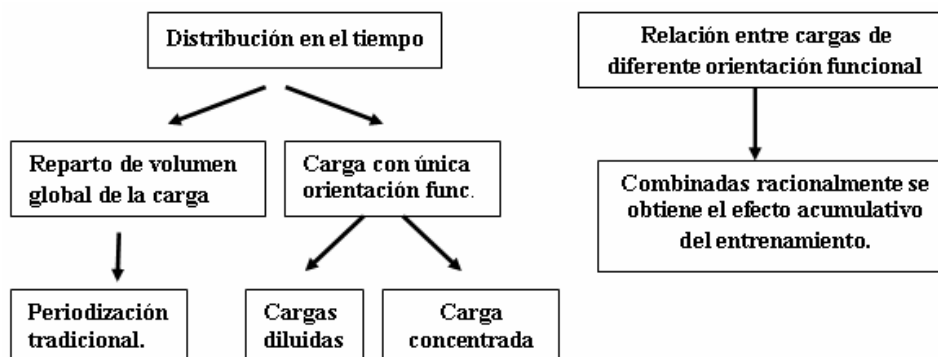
Distribución en el tiempo

Reparto de volumen global de la carga

Periodización tradicional.

Carga con única orientación func.

Cargas diluidas

Carga concentrada

Relación entre cargas de diferente orientación funcional

Combinadas racionalmente se obtiene el efecto acumulativo del entrenamiento.